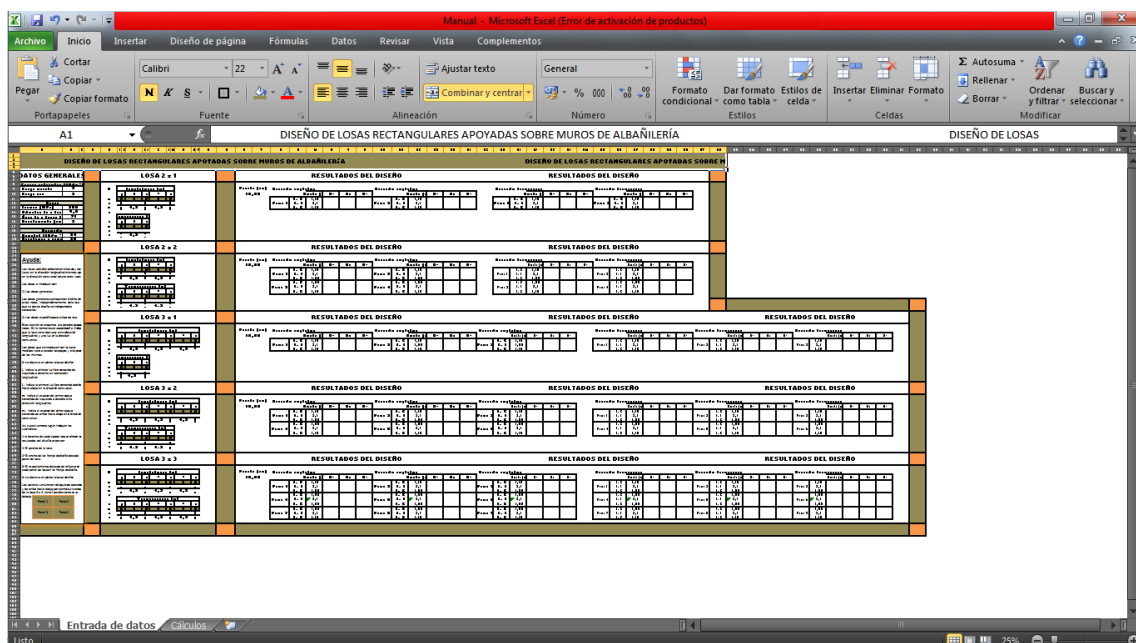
Manual - Microsoft Excel (Error de activación de productos)

Archivo Inicio Insertar Diseño de página Fórmulas Datos Revisar Vista Complementos

Pegar
Cortar
Copiar
Copiar formato
Portapapeles

Calibri 22
N K S
Fuente

Ajustar texto
Combinar y centrar
Alineación

General
% 000
Número

Formato condicional
Dar formato como tabla
Estilos de celda
Estilos

Insertar Eliminar Formato
Celdas

Σ Autosuma
Rellenar
Borrar
Ordenar y filtrar
Buscar y seleccionar
Modificar

A1
fx
DISEÑO DE LOSAS RECTANGULARES APOYADAS SOBRE MUROS DE ALBAÑILERÍA
DISEÑO DE LOSAS

DISEÑO DE LOSAS RECTANGULARES APOYADAS SOBRE MUROS DE ALBAÑILERÍA
DISEÑO DE LOSAS RECTANGULARES APOYADAS SOBRE M

DATOS GENERALES

LOSA 2 x 1
RESULTADOS DEL DISEÑO
RESULTADOS DEL DISEÑO

LOSA 2 x 2
RESULTADOS DEL DISEÑO
RESULTADOS DEL DISEÑO

Ayuda:

LOSA 3 x 1
RESULTADOS DEL DISEÑO
RESULTADOS DEL DISEÑO
RESULTADOS DEL DISEÑO

LOSA 3 x 2
RESULTADOS DEL DISEÑO
RESULTADOS DEL DISEÑO
RESULTADOS DEL DISEÑO

LOSA 3 x 3
RESULTADOS DEL DISEÑO
RESULTADOS DEL DISEÑO
RESULTADOS DEL DISEÑO

Entrada de datos Cálculos

Listo 25%